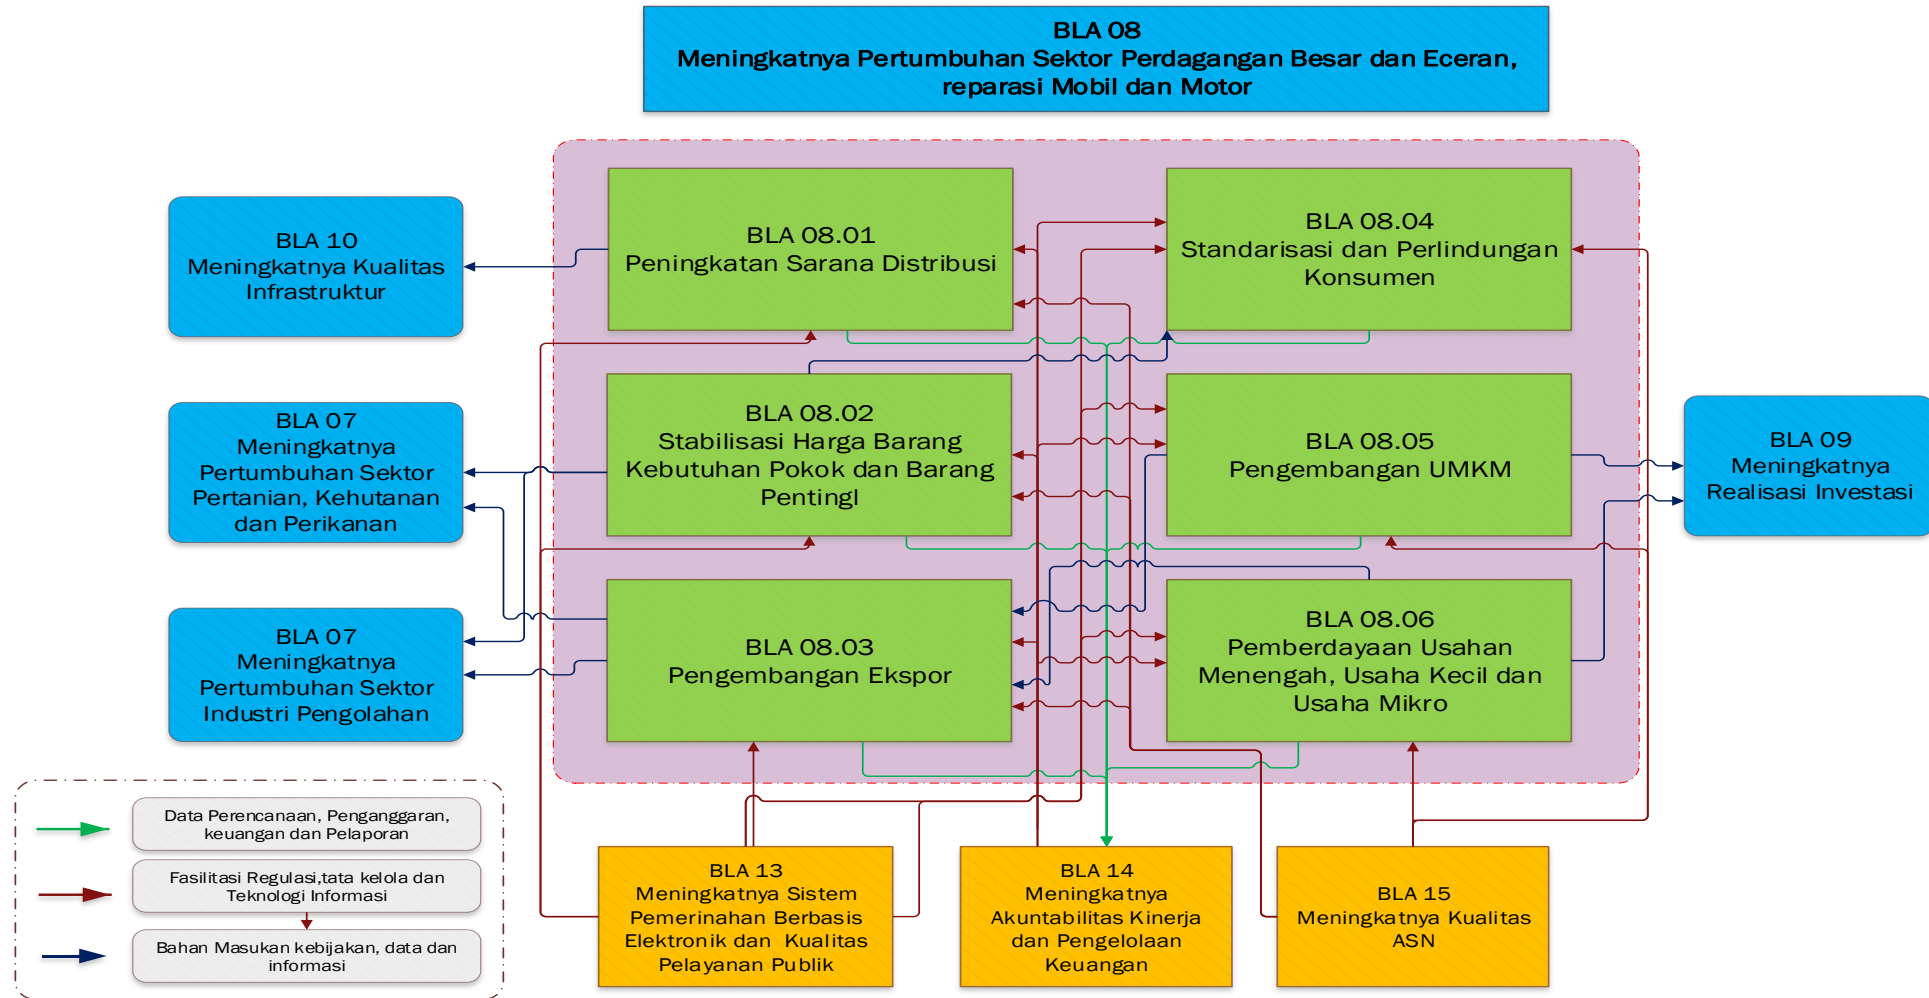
BLA 08
Meningkatnya Pertumbuhan Sektor Perdagangan Besar dan Eceran, reparasi Mobil dan Motor

BLA 10
Meningkatnya Kualitas Infrastruktur

BLA 08.01
Peningkatan Sarana Distribusi

BLA 08.04
Standarisasi dan Perlindungan Konsumen

BLA 07
Meningkatnya Pertumbuhan Sektor Pertanian, Kehutanan dan Perikanan

BLA 08.02
Stabilisasi Harga Barang Kebutuhan Pokok dan Barang Pentingl

BLA 08.05
Pengembangan UMKM

BLA 09
Meningkatnya Realisasi Investasi

BLA 07
Meningkatnya Pertumbuhan Sektor Industri Pengolahan

BLA 08.03
Pengembangan Ekspor

BLA 08.06
Pemberdayaan Usahan Menengah, Usaha Kecil dan Usaha Mikro

Data Perencanaan, Penganggaran, keuangan dan Pelaporan

Fasilitasi Regulasi,tata kelola dan Teknologi Informasi

Bahan Masukan kebijakan, data dan informasi

BLA 13
Meningkatnya Sistem Pemerinahan Berbasis Elektronik dan Kualitas Pelayanan Publik

BLA 14
Meningkatnya Akuntabilitas Kinerja dan Pengelolaan Keuangan

BLA 15
Meningkatnya Kualitas ASN